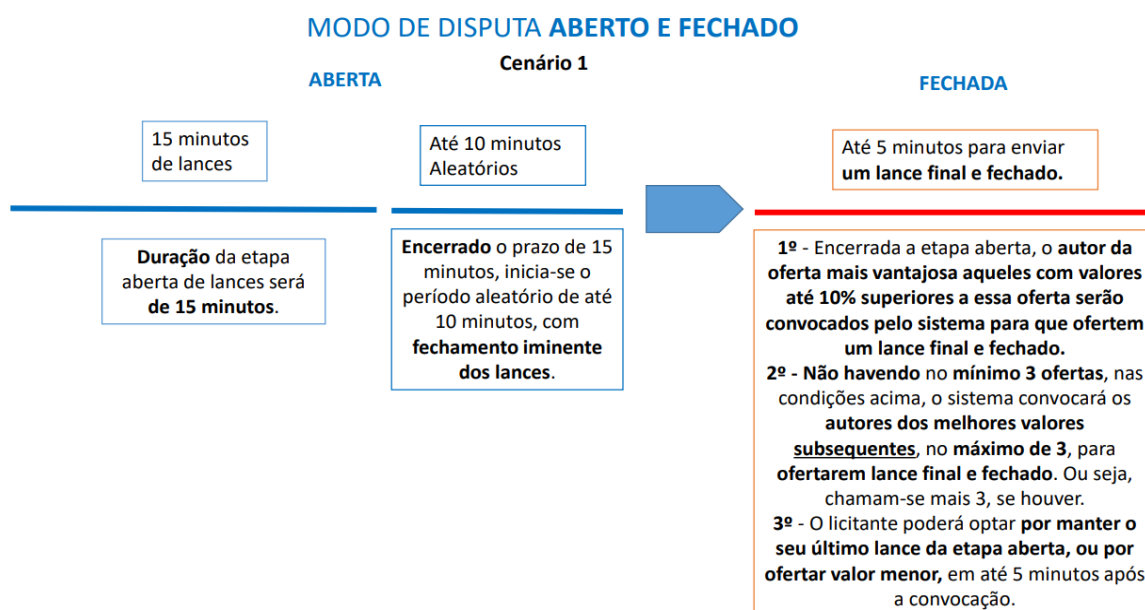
MODO DE DISPUTA **ABERTO E FECHADO**

**Cenário 1**

**ABERTA**

**FECHADA**

15 minutos de lances

Até 10 minutos Aleatórios

Até 5 minutos para enviar **um lance final e fechado.**

**Duração** da etapa aberta de lances será **de 15 minutos**.

**Encerrado** o prazo de 15 minutos, inicia-se o período aleatório de até 10 minutos, com **fechamento iminente dos lances**.

**1º** - Encerrada a etapa aberta, o **autor da oferta mais vantajosa aqueles com valores até 10% superiores a essa oferta serão convocados pelo sistema para que ofertem um lance final e fechado.**
**2º - Não havendo** no **mínimo 3 ofertas**, nas condições acima, o sistema convocará os **autores dos melhores valores subsequentes**, no **máximo de 3**, para **ofertarem lance final e fechado**. Ou seja, chamam-se mais 3, se houver.
**3º** - O licitante poderá optar **por manter o seu último lance da etapa aberta, ou por ofertar valor menor,** em até 5 minutos após a convocação.